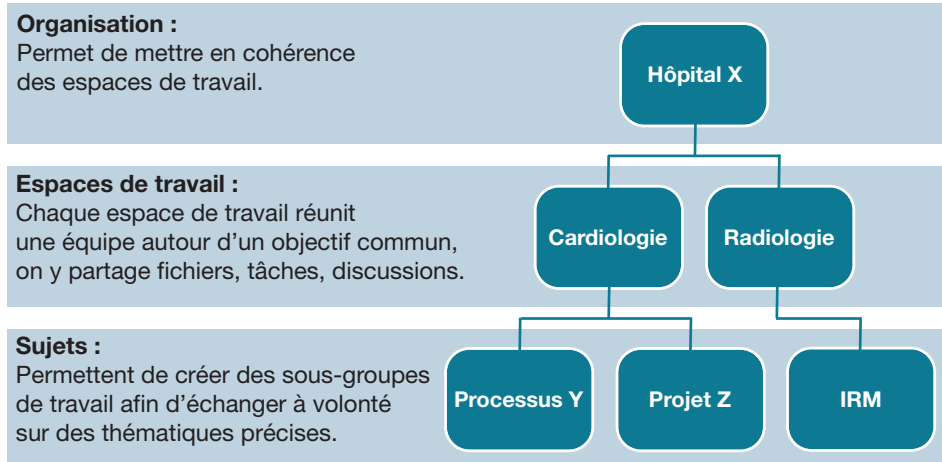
**Organisation :**
Permet de mettre en cohérence des espaces de travail.

Hôpital X

**Espaces de travail :**
Chaque espace de travail réunit une équipe autour d'un objectif commun, on y partage fichiers, tâches, discussions.

Cardiologie

Radiologie

**Sujets :**
Permettent de créer des sous-groupes de travail afin d'échanger à volonté sur des thématiques précises.

Processus Y

Projet Z

IRM